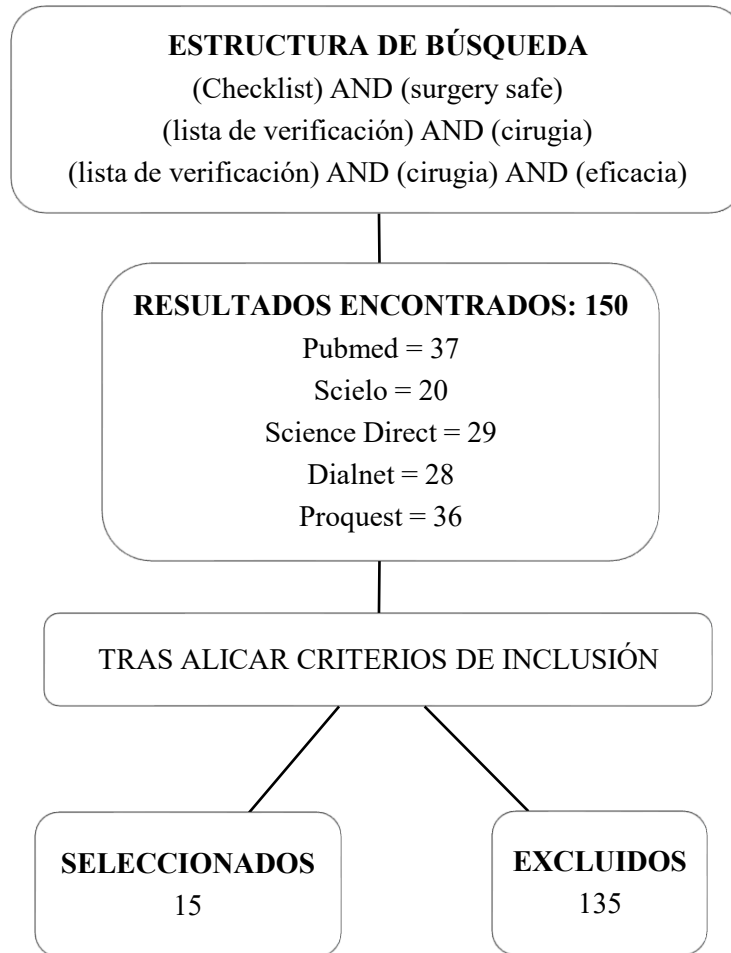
**ESTRUCTURA DE BÚSQUEDA**
(Checklist) AND (surgery safe)
(lista de verificación) AND (cirugia)
(lista de verificación) AND (cirugia) AND (eficacia)

**RESULTADOS ENCONTRADOS: 150**
Pubmed = 37
Scielo = 20
Science Direct = 29
Dialnet = 28
Proquest = 36

TRAS ALICAR CRITERIOS DE INCLUSIÓN

**SELECCIONADOS**
15

**EXCLUIDOS**
135